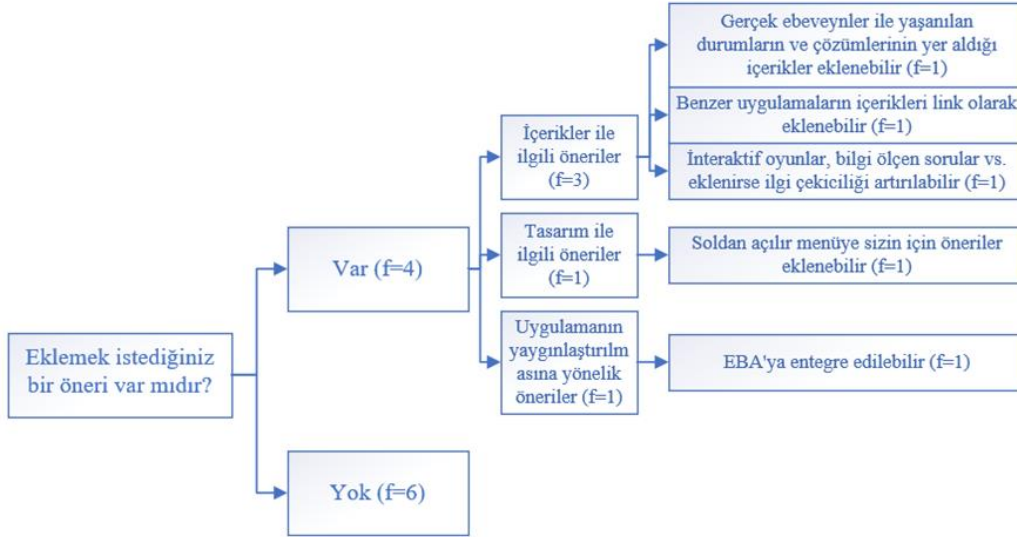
Eklemek istediğiniz bir öneri var mıdır?

Var (f=4)

İçerikler ile ilgili öneriler (f=3)

Gerçek ebeveynler ile yaşanılan durumların ve çözümlerinin yer aldığı içerikler eklenebilir (f=1)

Benzer uygulamaların içerikleri link olarak eklenebilir (f=1)

İnteraktif oyunlar, bilgi ölçen sorular vs. eklenirse ilgi çekiciliği artırılabilir (f=1)

Tasarım ile ilgili öneriler (f=1)

Soldan açılır menüye sizin için öneriler eklenebilir (f=1)

Uygulamanın yaygınlaştırılm asına yönelik öneriler (f=1)

EBA'ya entegre edilebilir (f=1)

Yok (f=6)